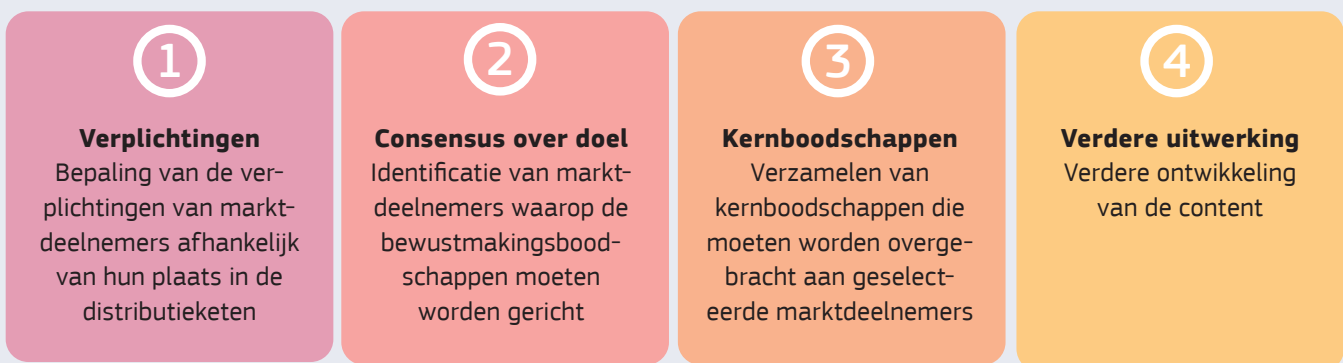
1

**Verplichtingen**
Bepaling van de verplichtingen van marktdeelnemers afhankelijk van hun plaats in de distributieketen

2

**Consensus over doel**
Identificatie van marktdeelnemers waarop de bewustmakingsboodschappen moeten worden gericht

3

**Kernboodschappen**
Verzamelen van kernboodschappen die moeten worden overgebracht aan geselecteerde marktdeelnemers

4

**Verdere uitwerking**
Verdere ontwikkeling van de content